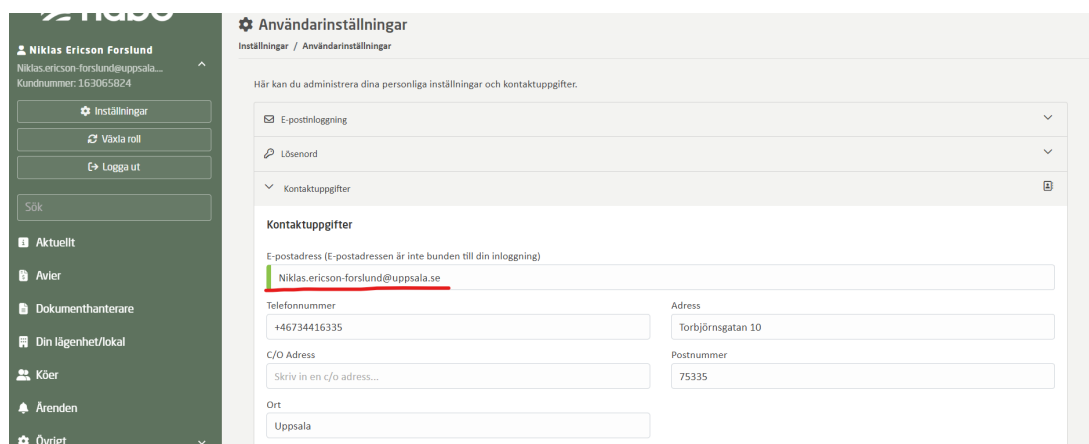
Niklas Ericson Forslund
Niklas.ericson-forslund@uppsala...
Kundnummer: 163065824

Inställningar
Växla roll
Logga ut

Sök

Aktuellt
Avier
Dokumenthanterare
Din lägenhet/lokal
Köer
Ärenden
Övrigt

Användarinställningar
Inställningar / Användarinställningar

Här kan du administrera dina personliga inställningar och kontaktuppgifter.

E-postinloggning
Lösenord
Kontaktuppgifter

Kontaktuppgifter

E-postadress (E-postadressen är inte bunden till din inloggning)
Niklas.ericson-forslund@uppsala.se

Telefonnummer
+46734416335

Adress
Torbjörnsgatan 10

C/O Adress
Skriv in en c/o adress...

Postnummer
75335

Ort
Uppsala